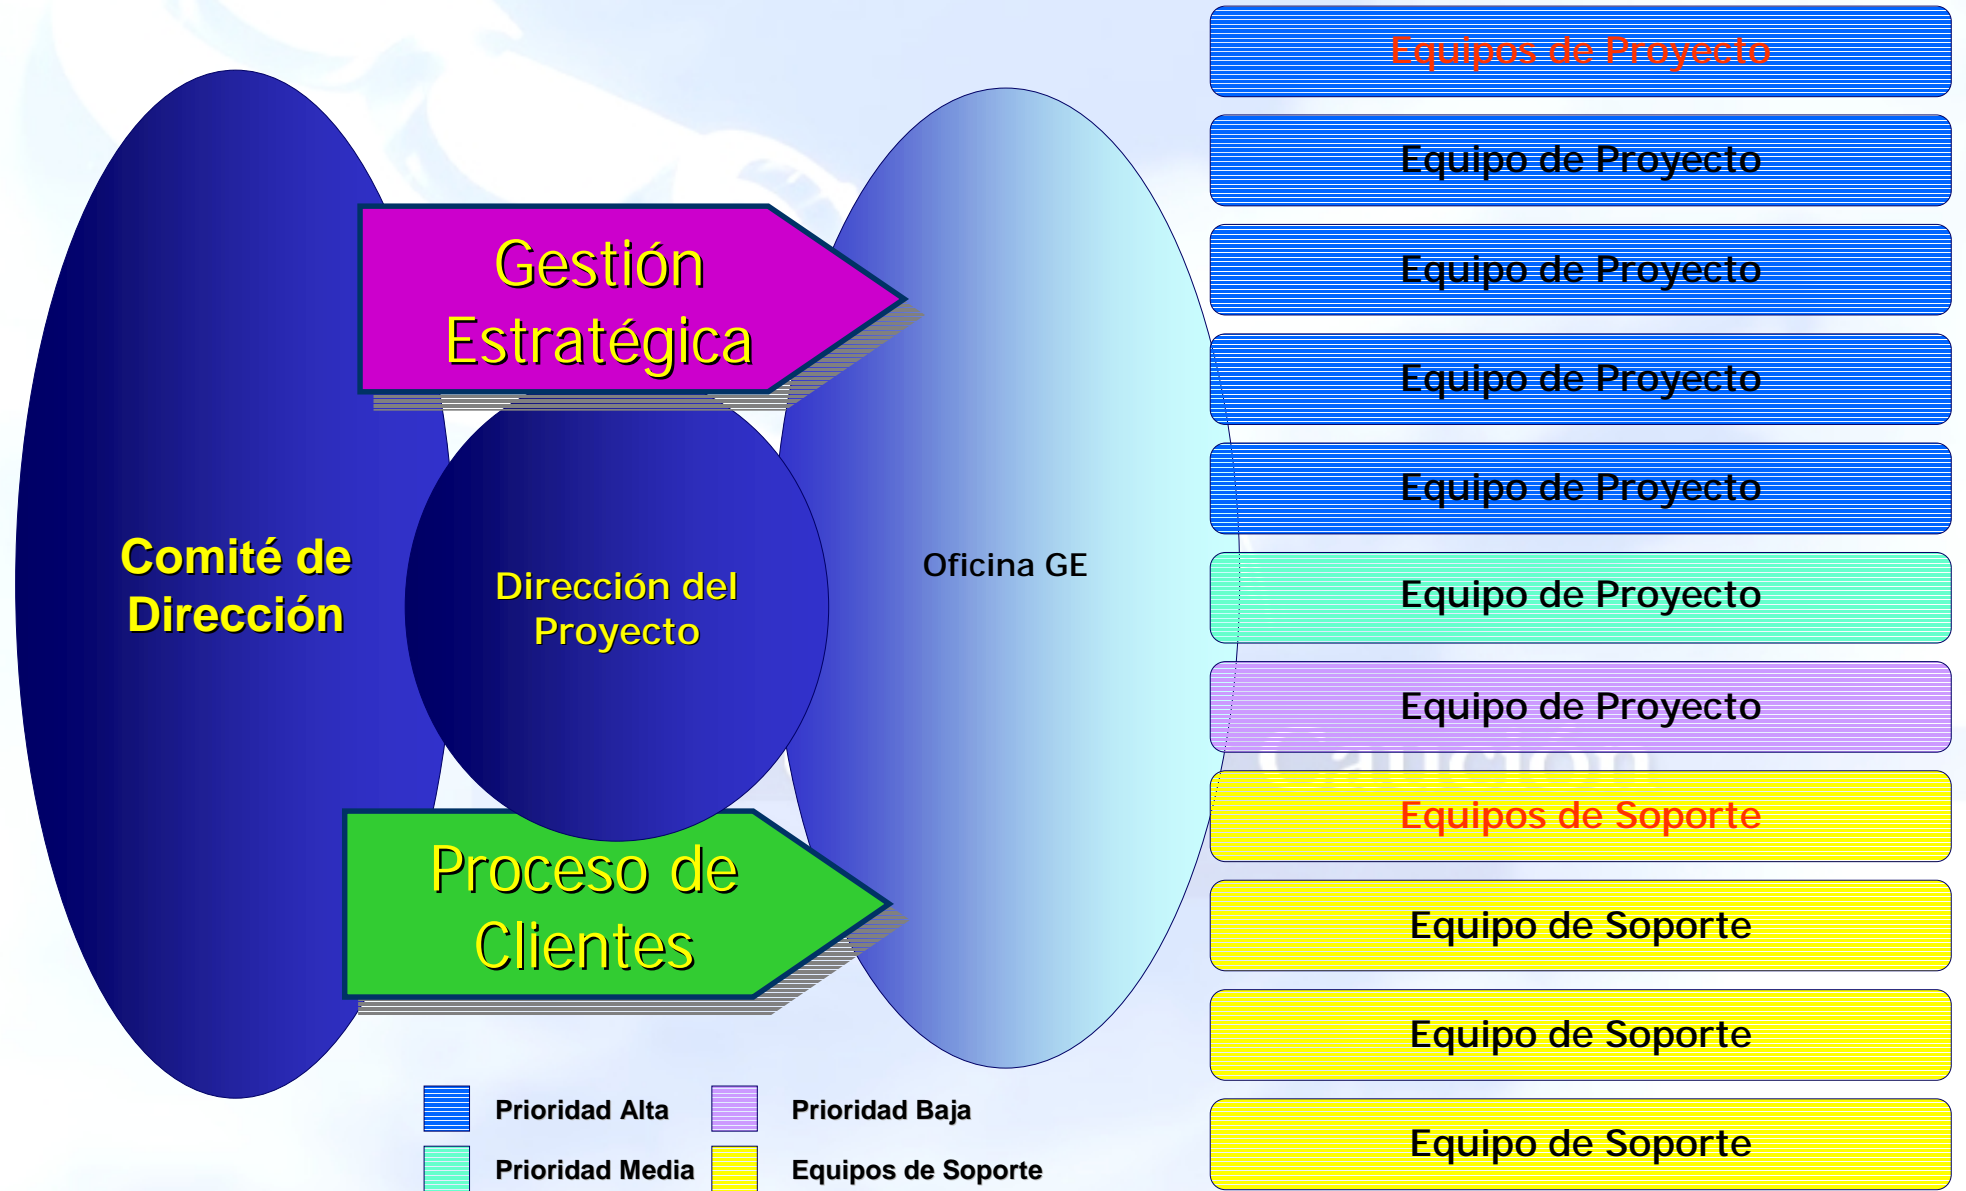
Comité de Dirección

Gestión Estratégica

Dirección del Proyecto

Proceso de Clientes

Oficina GE

Equipos de Proyecto

Equipo de Proyecto

Equipo de Proyecto

Equipo de Proyecto

Equipo de Proyecto

Equipo de Proyecto

Equipo de Proyecto

Equipos de Soporte

Equipo de Soporte

Equipo de Soporte

Equipo de Soporte

Prioridad Alta

Prioridad Baja

Prioridad Media

Equipos de Soporte